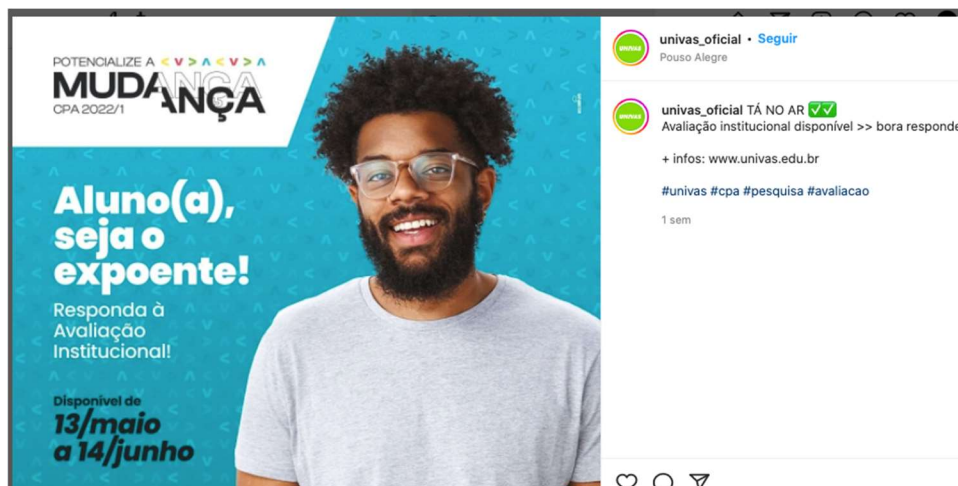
POTENCIALIZE A < V > ^ < V > ^
MUDANÇA
CPA 2022/1

Aluno(a), seja o expoente!

Responda à Avaliação Institucional!

Disponível de
13/maio
a 14/junho

univas

univas_oficial • Seguir
Pouso Alegre

univas

univas_oficial TÁ NO AR ✅✅
Avaliação institucional disponível >> bora responde

+ infos: www.univas.edu.br

#univas #cpa #pesquisa #avaliacao

1 sem